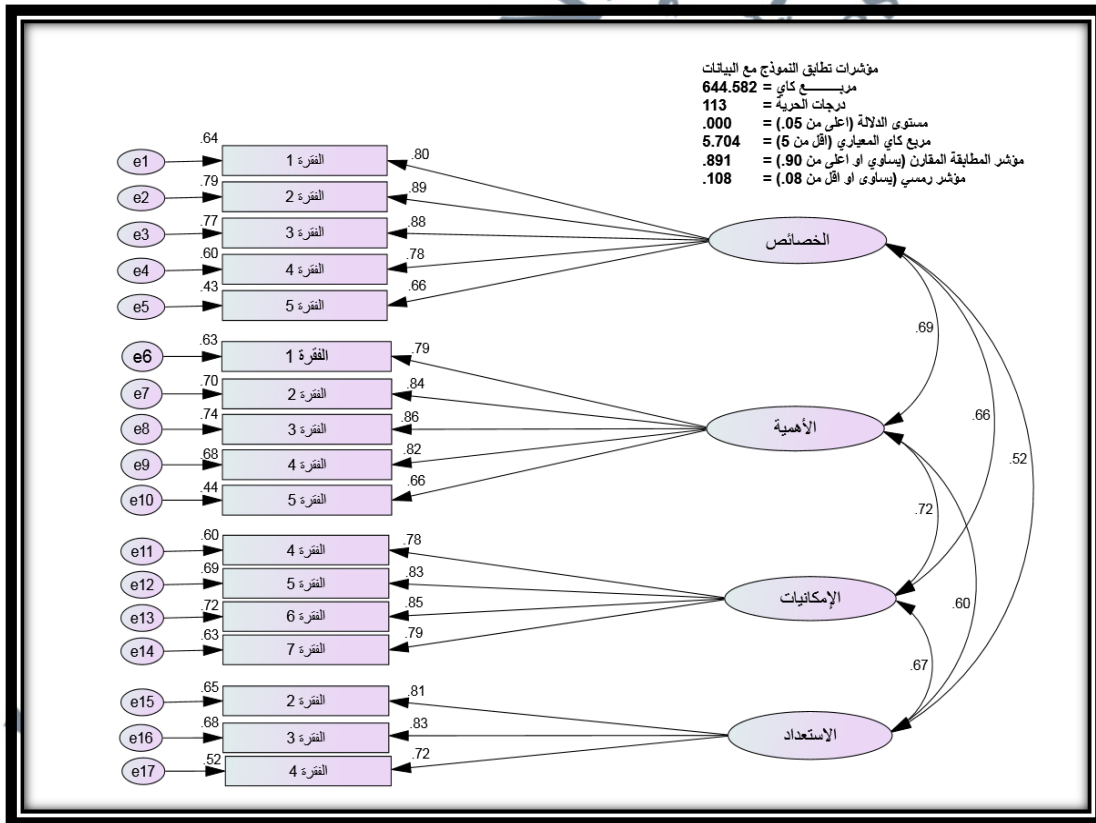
مؤشرات تطابق النموذج مع البيانات
مربـــــــع كاي = 644.582
درجات الحرية = 113
مستوى الدلالة (اعلى من 05.) = 000.
مربع كاي المعياري (اقل من 5) = 5.704
مؤشر المطابقة المقارن (يساوي او اعلى من 90.) = 891.
مؤشر رمسي (يساوى او اقل من 08.) = 108.

e1 .64 الفقرة 1 .80
e2 .79 الفقرة 2 .89
e3 .77 الفقرة 3 .88
e4 .60 الفقرة 4 .78
e5 .43 الفقرة 5 .66
الخصائص

e6 .63 الفقرة 1 .79
e7 .70 الفقرة 2 .84
e8 .74 الفقرة 3 .86
e9 .68 الفقرة 4 .82
e10 .44 الفقرة 5 .66
الأهمية

e11 .60 الفقرة 4 .78
e12 .69 الفقرة 5 .83
e13 .72 الفقرة 6 .85
e14 .63 الفقرة 7 .79
الإمكانيات

e15 .65 الفقرة 2 .81
e16 .68 الفقرة 3 .83
e17 .52 الفقرة 4 .72
الاستعداد

.69
.66
.52
.72
.60
.67